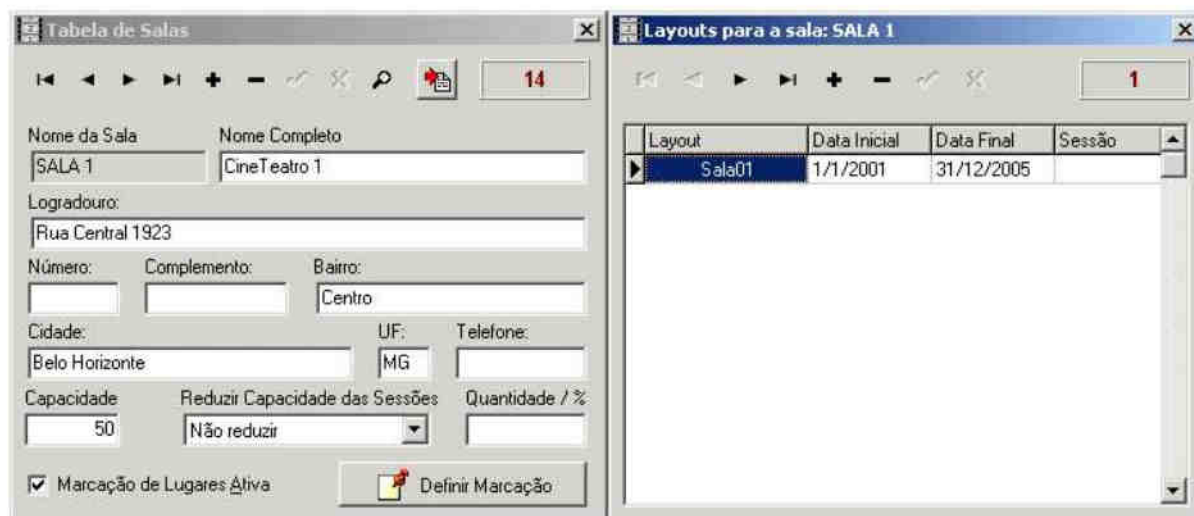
Tabela de Salas

14

Nome da Sala
SALA 1
Nome Completo
CineTeatro 1
Logradouro:
Rua Central 1923
Número:
Complemento:
Bairro:
Centro
Cidade:
Belo Horizonte
UF:
MG
Telefone:
Capacidade
50
Reduzir Capacidade das Sessões
Não reduzir
Quantidade / %
Marcação de Lugares Ativa
Definir Marcação

Layouts para a sala: SALA 1

1

| Layout | Data Inicial | Data Final | Sessão |
|---|---|---|---|
| Sala01 | 1/1/2001 | 31/12/2005 | |